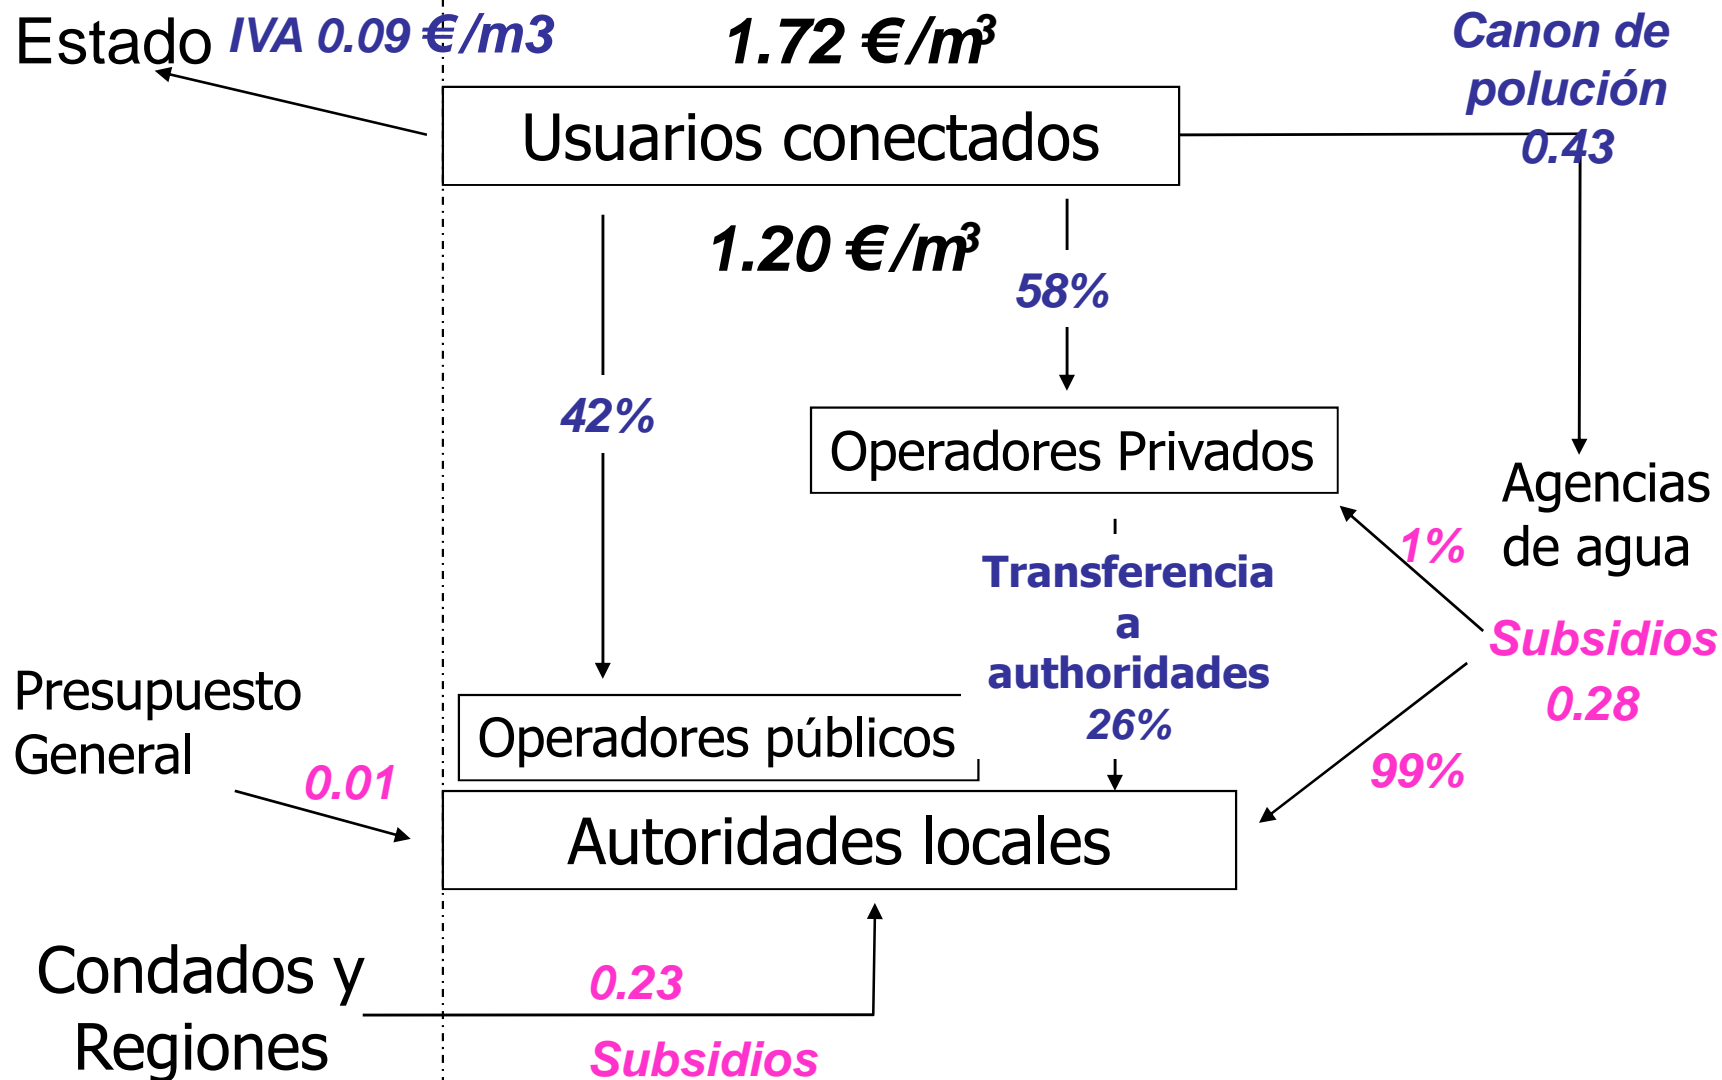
Estado IVA 0.09 €/m3

1.72 €/m$^3$

Canon de polución 0.43

Usuarios conectados

1.20 €/m$^3$

58%

42%

Operadores Privados

Agencias de agua

1%

Transferencia a authoridades 26%

Subsidios 0.28

Presupuesto General

0.01

Operadores públicos

99%

Autoridades locales

Condados y Regiones

0.23

Subsidios